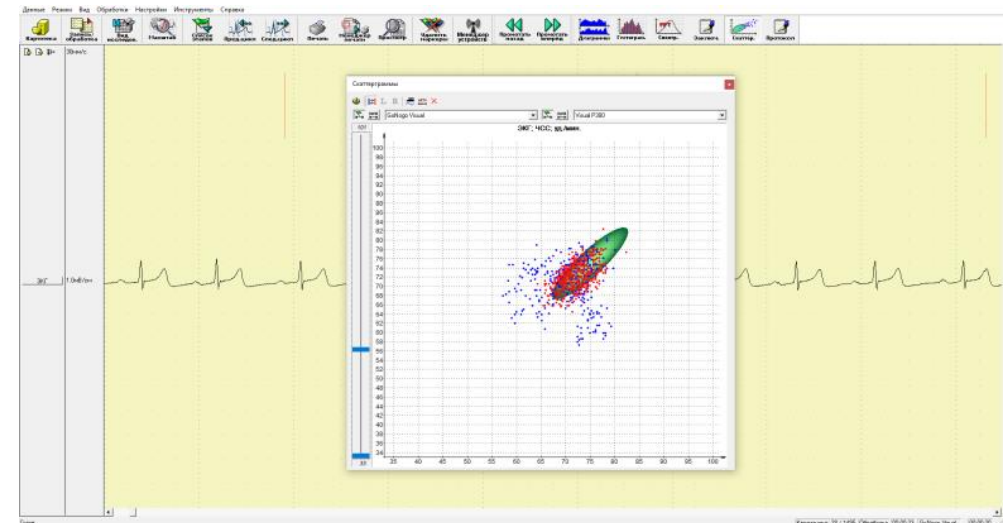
Данные Режим Вид Обработка Настройки Инструменты Справка

Картотека
Замена обработка
Вид исследования
Пациент
Список
Предыдущая
Следующая
Печать
Менеджер печати
Просмотр
Удалить маркеры
Менеджер устройств
Промотать назад
Промотать вперед
Диаграммы
Гистограмма
Спектр.
Заключ.
Скаттер.
Протокол

30мм/с

Скаттерграммы

GoNogo Visual
Visual P300

ЭКГ; ЧСС; уд./мин.

100
98
96
94
92
90
88
86
84
82
80
78
76
74
72
70
68
66
64
62
60
58
56
54
52
50
48
46
44
42
40
38
36
34

35 40 45 50 55 60 65 70 75 80 85 90 95 100

ЭКГ
1.0мВ/мм

Готов
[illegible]